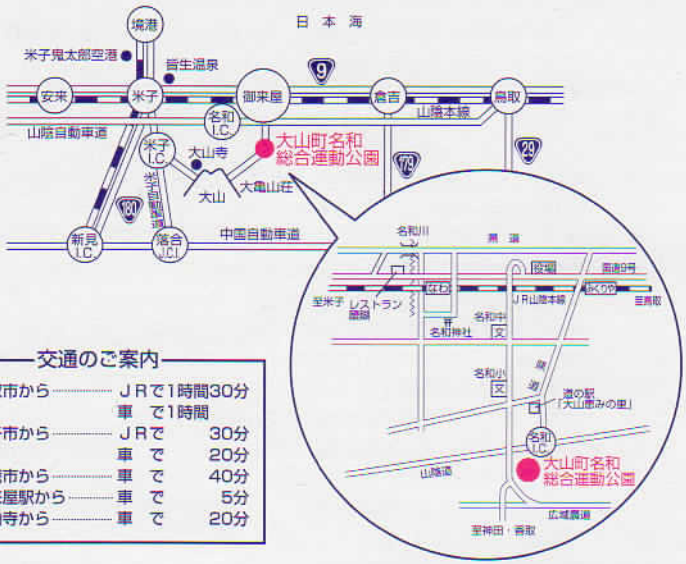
日本海

境港

米子鬼太郎空港

皆生温泉

9

安来

米子

御来屋

倉吉

鳥取

山陰本線

山陰自動車道

名和 I.C.

米子 I.C.

大山寺

大山町名和
総合運動公園

179

29

米子自動車道

大山

大亀山荘

180

新見 I.C.

落合 J.C.T

中国自動車道

名和川

県道

役場

国道9号

至米子

レストラン
墨繩

なわ

JR山陰本線

至鳥取

名和神社

名和中

文

名和小

文

県道

道の駅
「大山恵みの里」

名和 I.C.

山陰道

大山町名和
総合運動公園

広域農道

至神田・香取

交通のご案内

市から……… JRで1時間30分
車 で1時間

市から……… JRで 30分
車 で 20分

市から……… 車 で 40分

屋駅から……… 車 で 5分

寺から……… 車 で 20分